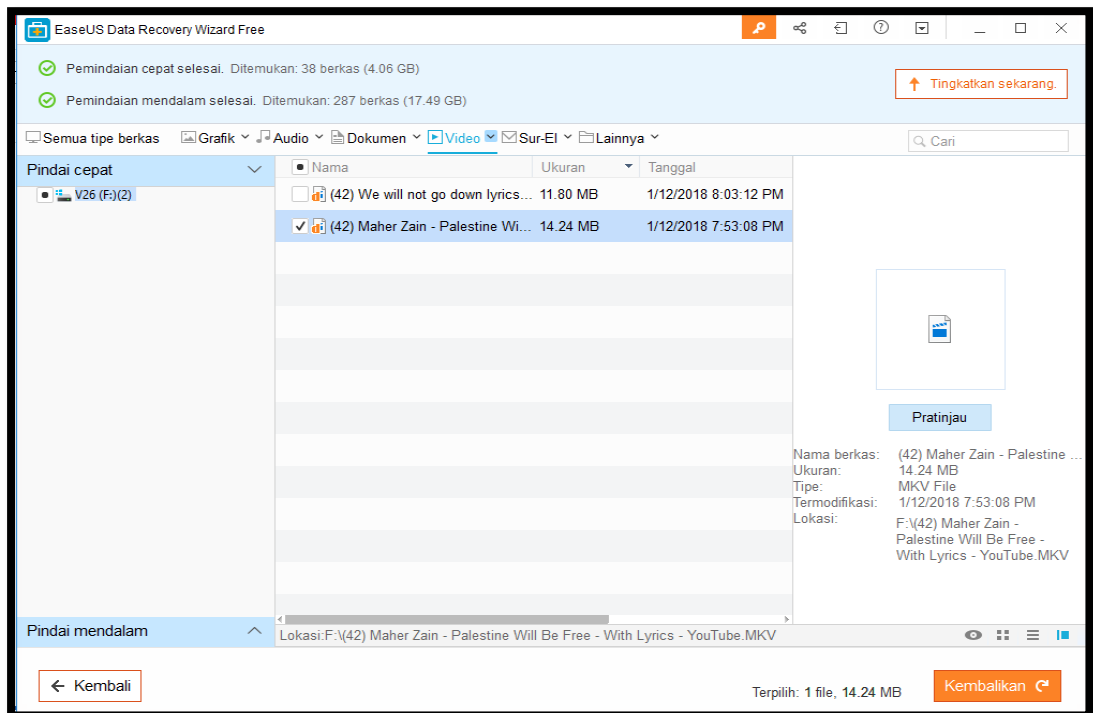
EaseUS Data Recovery Wizard Free

Pemindaian cepat selesai. Ditemukan: 38 berkas (4.06 GB)

Pemindaian mendalam selesai. Ditemukan: 287 berkas (17.49 GB)

Tingkatkan sekarang.

Semua tipe berkas  Grafik  Audio  Dokumen  Video  Sur-El  Lainnya

Cari

Pindai cepat

V26 (F:)(2)

| Nama | Ukuran | Tanggal |
|---|---|---|
| (42) We will not go down lyrics... | 11.80 MB | 1/12/2018 8:03:12 PM |
| (42) Maher Zain - Palestine Wi... | 14.24 MB | 1/12/2018 7:53:08 PM |

Pratinjau

Nama berkas: (42) Maher Zain - Palestine ...
Ukuran: 14.24 MB
Tipe: MKV File
Termodifikasi: 1/12/2018 7:53:08 PM
Lokasi: F:\(42) Maher Zain - Palestine Will Be Free - With Lyrics - YouTube.MKV

Pindai mendalam

Lokasi:F:\(42) Maher Zain - Palestine Will Be Free - With Lyrics - YouTube.MKV

Kembali

Terpilih: 1 file, 14.24 MB

Kembalikan